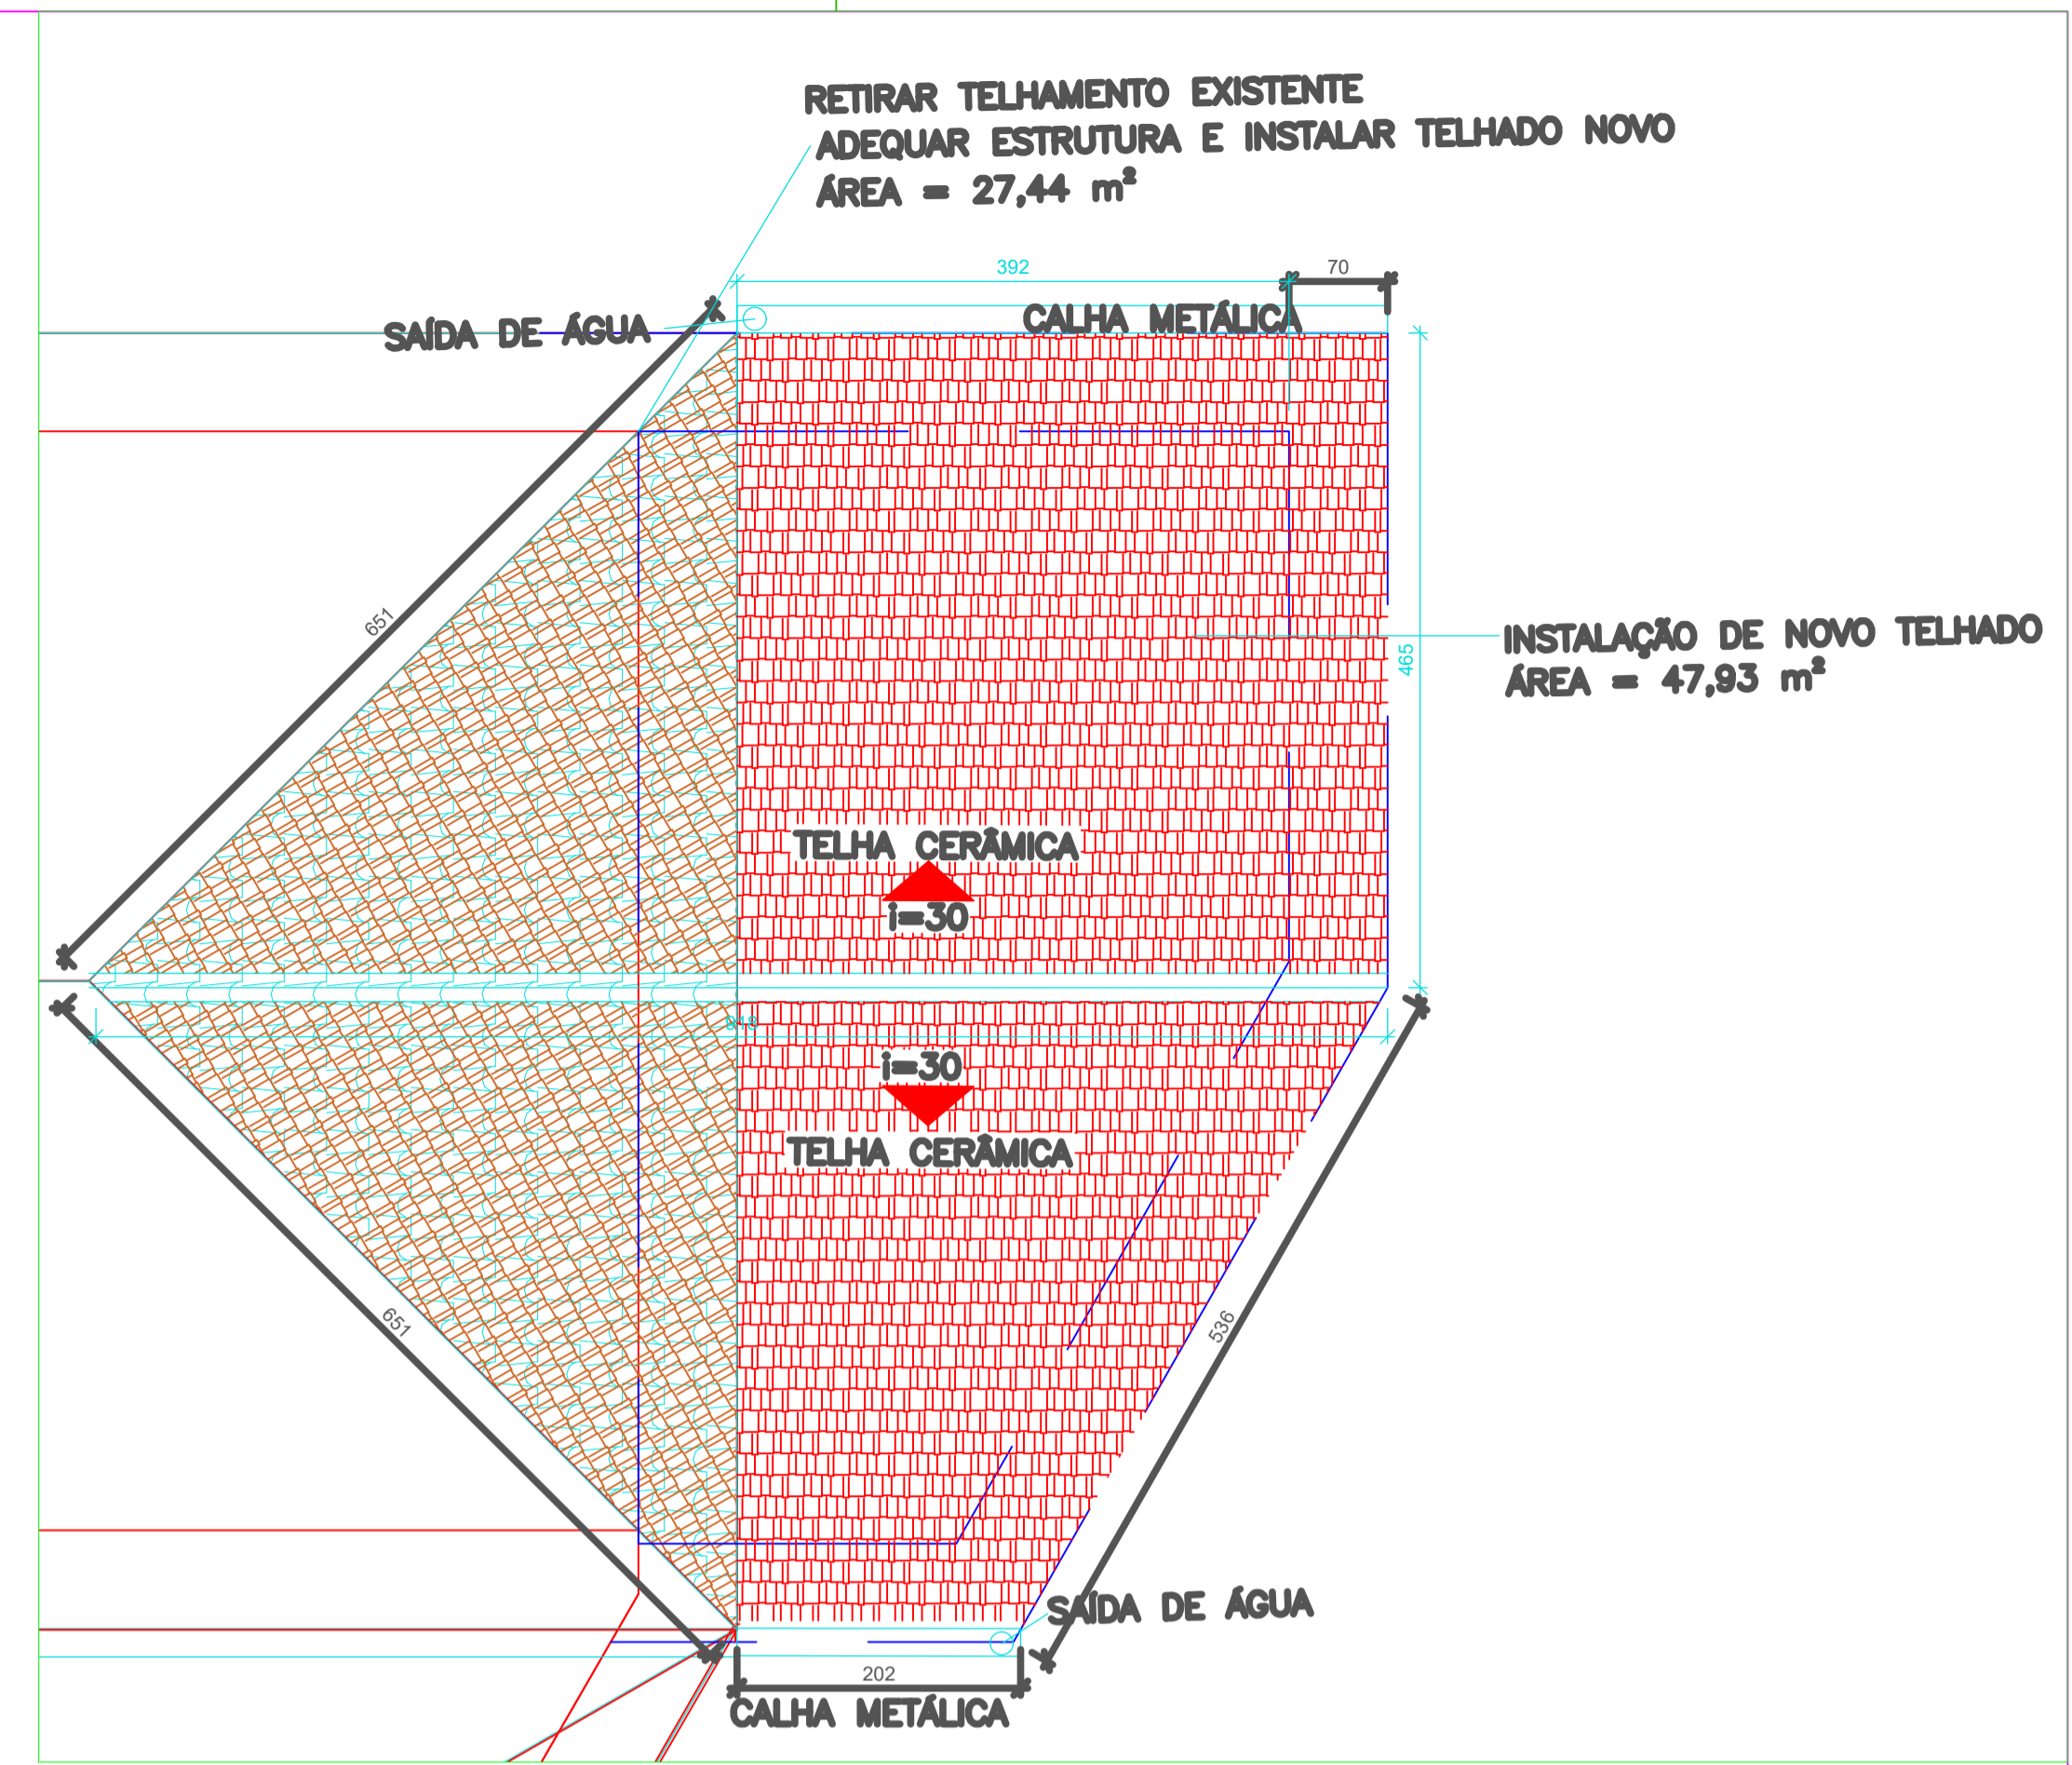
RETIRAR TELHAMENTO EXISTENTE
ADEQUAR ESTRUTURA E INSTALAR TELHADO NOVO
ÁREA = 27,44 m²

392

70

SAÍDA DE ÁGUA

CALHA METÁLICA

651

465

INSTALAÇÃO DE NOVO TELHADO
ÁREA = 47,93 m²

TELHA CERÂMICA
i=30

818

i=30
TELHA CERÂMICA

651

536

SAÍDA DE ÁGUA

202

CALHA METÁLICA